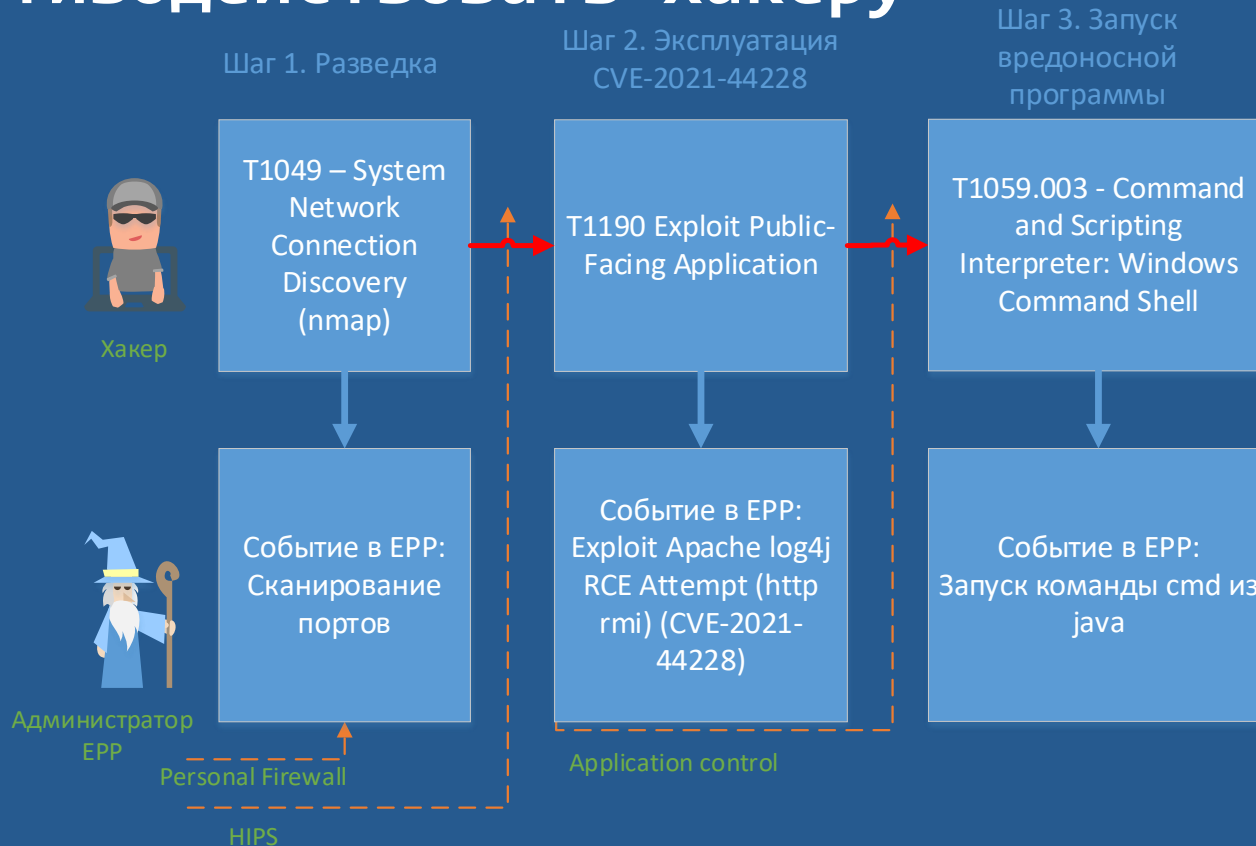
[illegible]

Шаг 1. Разведка

Шаг 2. Эксплуатация CVE-2021-44228

Шаг 3. Запуск вредоносной программы

Хакер

T1049 – System Network Connection Discovery (nmap)

T1190 Exploit Public-Facing Application

T1059.003 - Command and Scripting Interpreter: Windows Command Shell

Событие в EPP: Сканирование портов

Событие в EPP: Exploit Apache log4j RCE Attempt (http rmi) (CVE-2021-44228)

Событие в EPP: Запуск команды cmd из java

Администратор EPP

Personal Firewall

Application control

HIPS